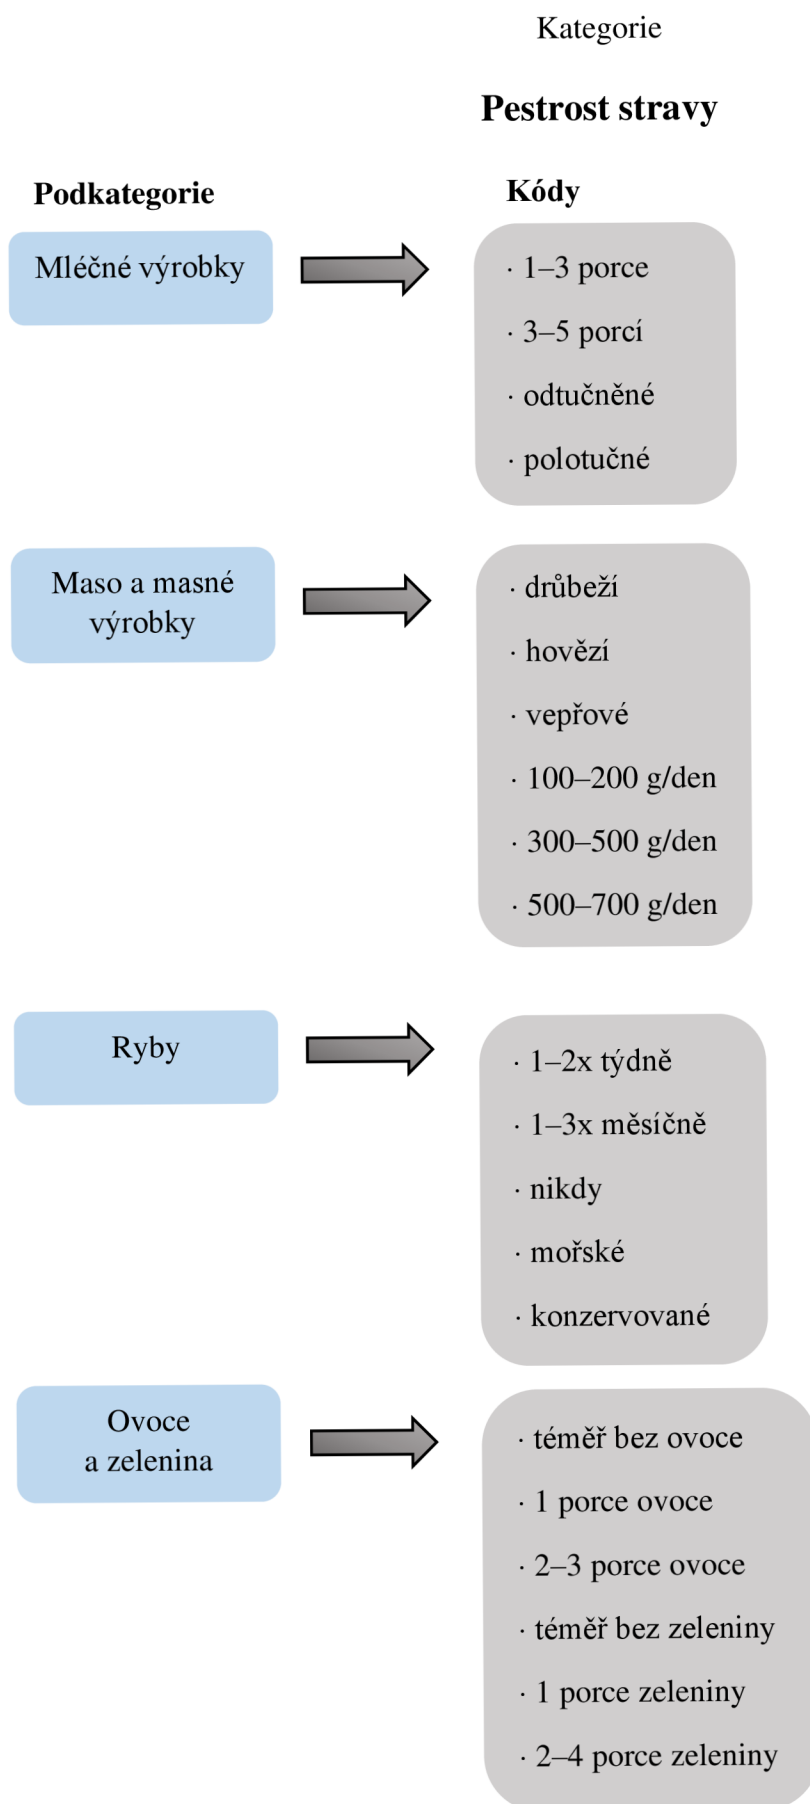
Kategorie

Pestrost stravy

Podkategorie

Kódy

Mléčné výrobky

· 1–3 porce
· 3–5 porcí
· odtučněné
· polotučné

Maso a masné výrobky

· drůbeží
· hovězí
· vepřové
· 100–200 g/den
· 300–500 g/den
· 500–700 g/den

Ryby

· 1–2x týdně
· 1–3x měsíčně
· nikdy
· mořské
· konzervované

Ovoce a zelenina

· téměř bez ovoce
· 1 porce ovoce
· 2–3 porce ovoce
· téměř bez zeleniny
· 1 porce zeleniny
· 2–4 porce zeleniny